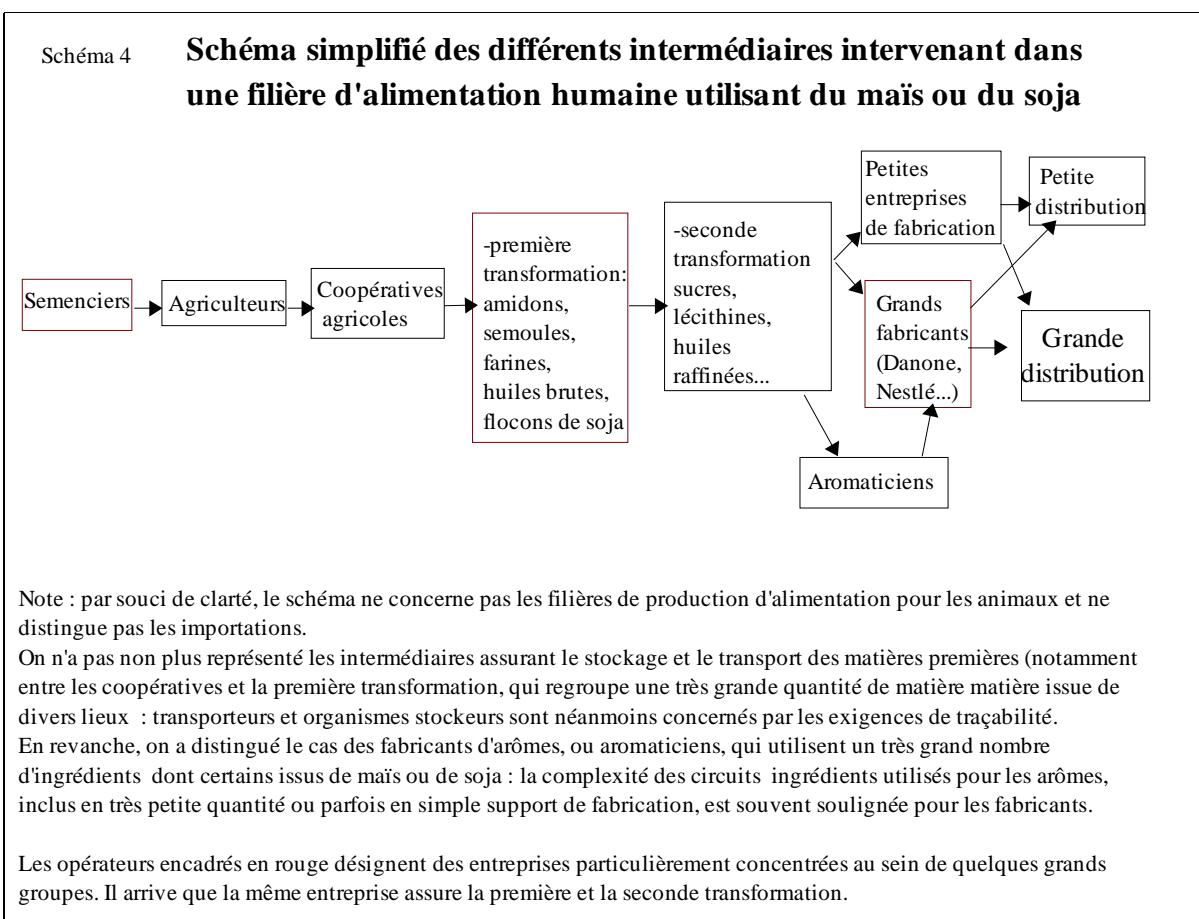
Schéma 4 **Schéma simplifié des différents intermédiaires intervenant dans une filière d'alimentation humaine utilisant du maïs ou du soja**

Semenciers

Agriculteurs

Coopératives agricoles

-première transformation: amidons, semoules, farines, huiles brutes, flocons de soja

-seconde transformation sucres, lécithines, huiles raffinées...

Petites entreprises de fabrication

Petite distribution

Grands fabricants (Danone, Nestlé...)

Grande distribution

Aromaticiens

Note : par souci de clarté, le schéma ne concerne pas les filières de production d'alimentation pour les animaux et ne distingue pas les importations.
On n'a pas non plus représenté les intermédiaires assurant le stockage et le transport des matières premières (notamment entre les coopératives et la première transformation, qui regroupe une très grande quantité de matière matière issue de divers lieux : transporteurs et organismes stockeurs sont néanmoins concernés par les exigences de traçabilité.
En revanche, on a distingué le cas des fabricants d'arômes, ou aromaticiens, qui utilisent un très grand nombre d'ingrédients dont certains issus de maïs ou de soja : la complexité des circuits ingrédients utilisés pour les arômes, inclus en très petite quantité ou parfois en simple support de fabrication, est souvent soulignée pour les fabricants.

Les opérateurs encadrés en rouge désignent des entreprises particulièrement concentrées au sein de quelques grands groupes. Il arrive que la même entreprise assure la première et la seconde transformation.